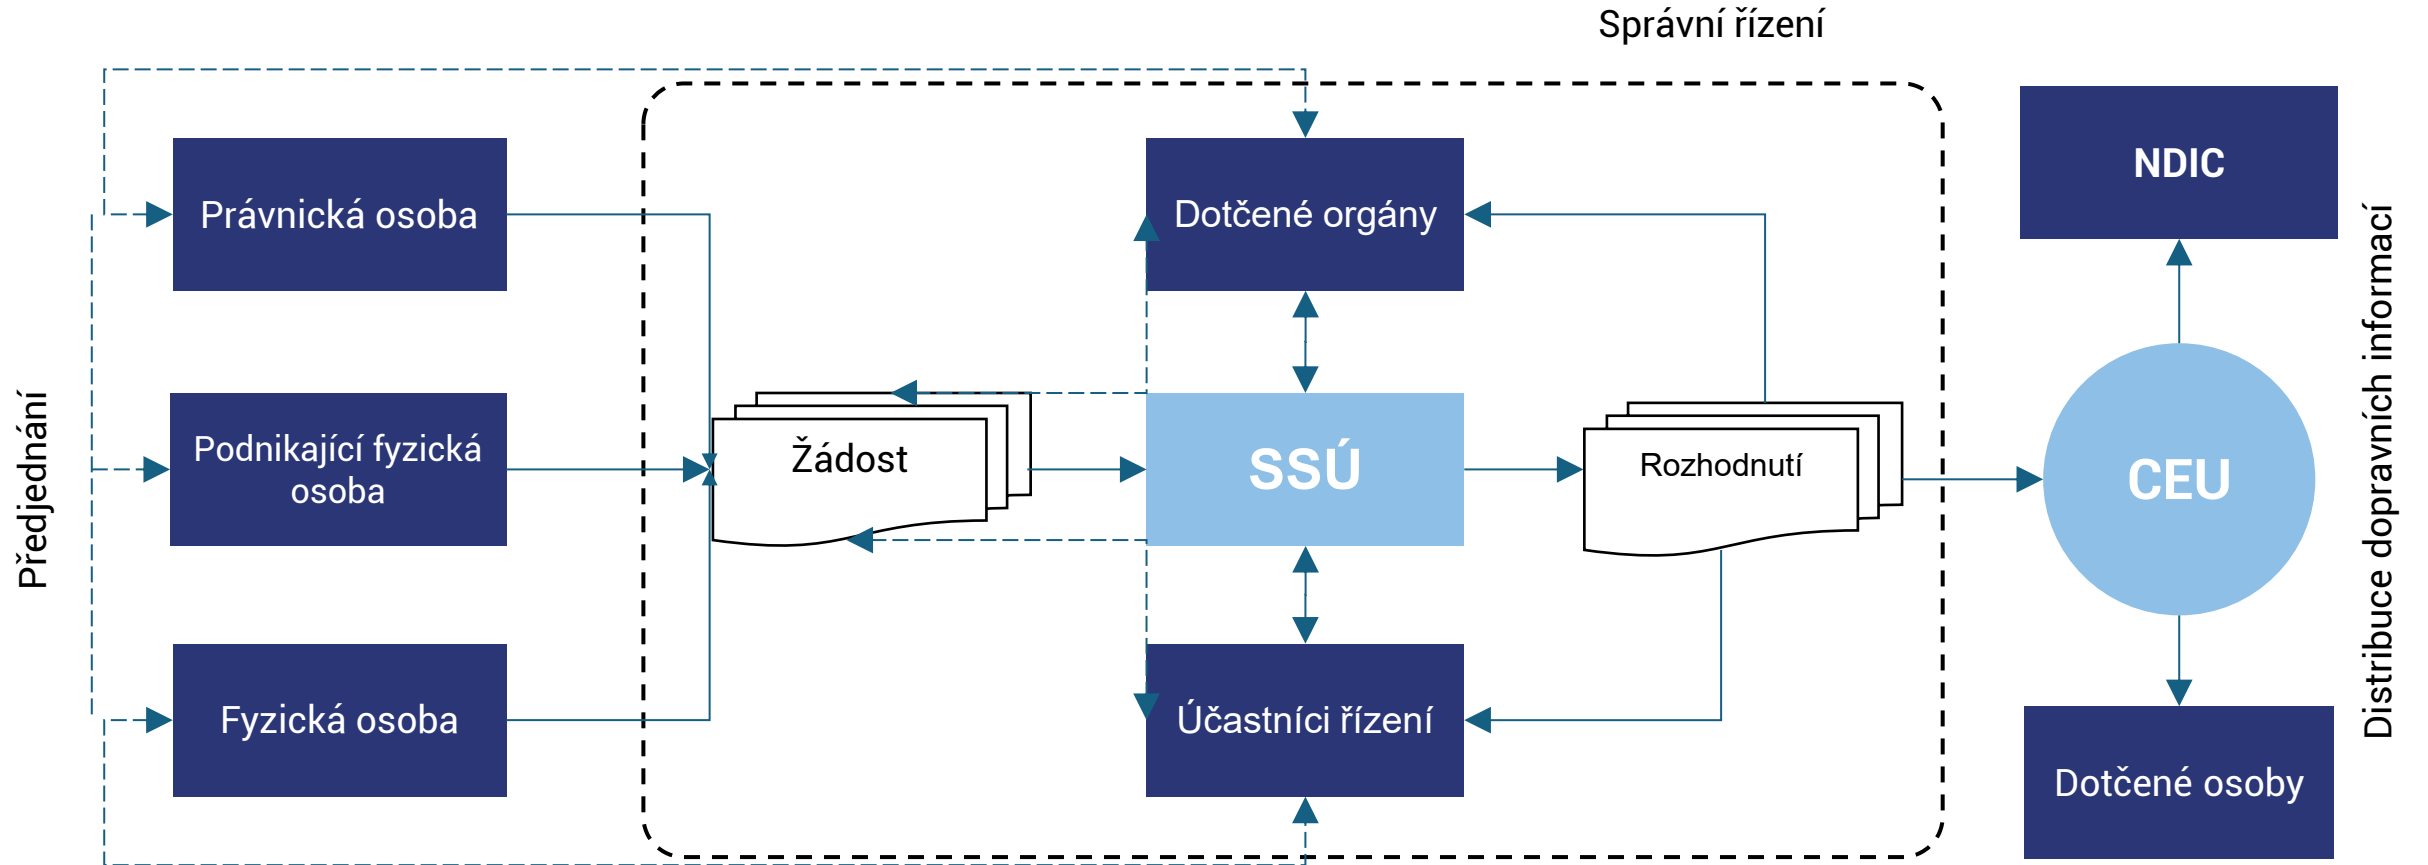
Správní řízení

Předjednání

Právnická osoba

Podnikající fyzická osoba

Fyzická osoba

Žádost

Dotčené orgány

SSÚ

Účastníci řízení

Rozhodnutí

NDIC

CEU

Dotčené osoby

Distribuce dopravních informací